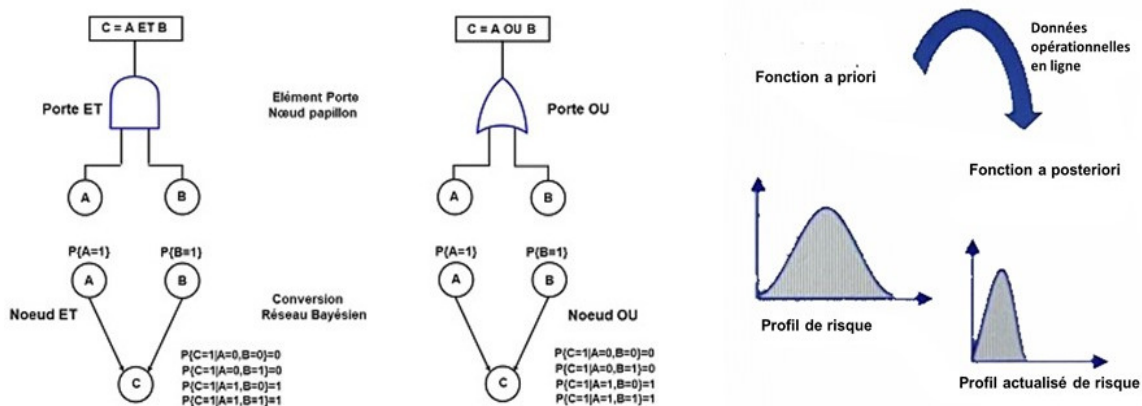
C = A ET B

Porte ET

Elément Porte
Nœud papillon

A

B

P{A=1}

P{B=1}

A

B

Noeud ET

Conversion
Réseau Bayésien

C

P{C=1|A=0,B=0}=0
P{C=1|A=0,B=1}=0
P{C=1|A=1,B=0}=1
P{C=1|A=1,B=1}=1

C = A OU B

Porte OU

A

B

P{A=1}

P{B=1}

A

B

Noeud OU

C

P{C=1|A=0,B=0}=0
P{C=1|A=0,B=1}=0
P{C=1|A=1,B=0}=1
P{C=1|A=1,B=1}=1

Données opérationnelles en ligne

Fonction a priori

Fonction a posteriori

Profil de risque

Profil actualisé de risque